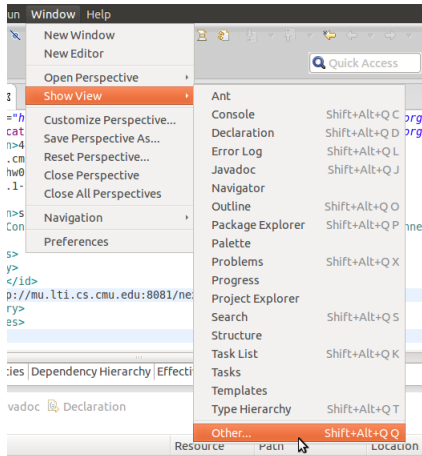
un Window Help

New Window
New Editor
Open Perspective
Show View
Customize Perspective...
Save Perspective As...
Reset Perspective...
Close Perspective
Close All Perspectives
Navigation
Preferences

Quick Access

| | |
|---|---|
| Ant | |
| Console | Shift+Alt+Q C |
| Declaration | Shift+Alt+Q D |
| Error Log | Shift+Alt+Q L |
| Javadoc | Shift+Alt+Q J |
| Navigator | |
| Outline | Shift+Alt+Q O |
| Package Explorer | Shift+Alt+Q P |
| Palette | |
| Problems | Shift+Alt+Q X |
| Progress | |
| Project Explorer | |
| Search | Shift+Alt+Q S |
| Structure | |
| Task List | Shift+Alt+Q K |
| Tasks | |
| Templates | |
| Type Hierarchy | Shift+Alt+Q T |
| Other... | Shift+Alt+Q Q |

="h
cat
n>4
.cm
hw0
.1-
n>s
Con
y>
y>
</id>
p://mu.lti.cs.cmu.edu:8081/ne
ry>
es>
org
org
nne

cies Dependency Hierarchy Effecti
avadoc Declaration
Resource Path Location